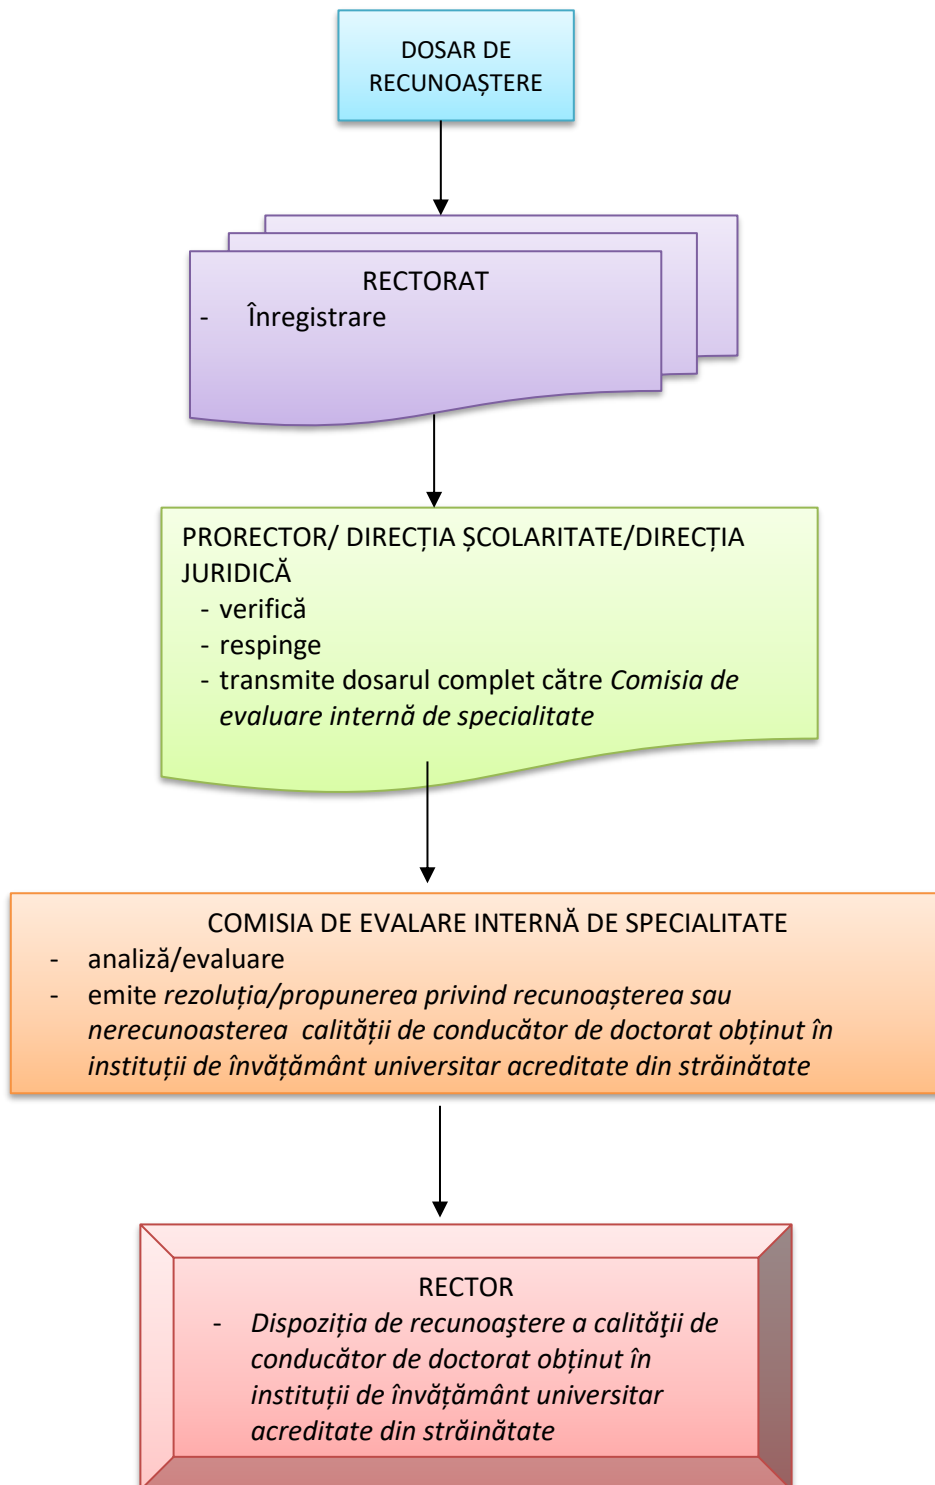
DOSAR DE RECUNOAŞTERE

RECTORAT
- Înregistrare

PRORECTOR/ DIRECȚIA ŞCOLARITATE/DIRECȚIA JURIDICĂ
- verifică
- respinge
- transmite dosarul complet către *Comisia de evaluare internă de specialitate*

COMISIA DE EVALARE INTERNĂ DE SPECIALITATE
- analiză/evaluare
- emite *rezoluția/propunerea privind recunoașterea sau nerecunoasterea calității de conducător de doctorat obținut în instituții de învățământ universitar acreditate din străinătate*

RECTOR
- *Dispoziția de recunoaştere a calităţii de conducător de doctorat obținut în instituții de învățământ universitar acreditate din străinătate*